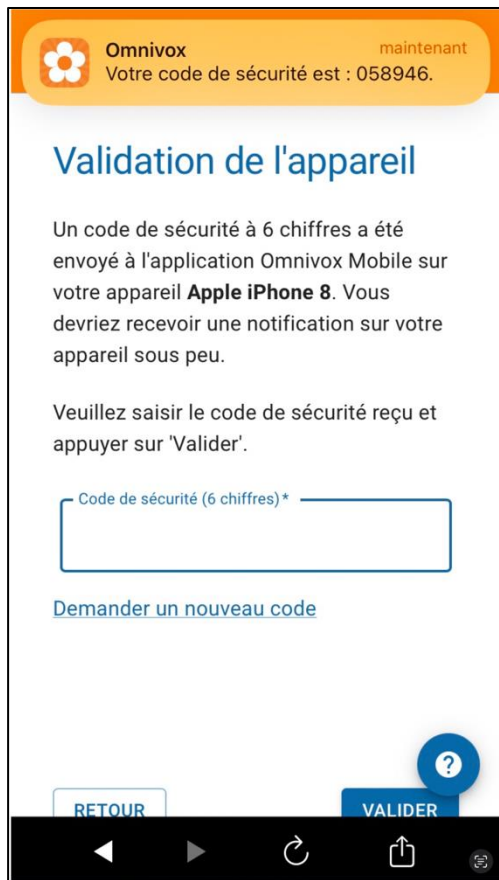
Omnivox
maintenant
Votre code de sécurité est : 058946.

Validation de l'appareil

Un code de sécurité à 6 chiffres a été envoyé à l'application Omnivox Mobile sur votre appareil **Apple iPhone 8**. Vous devriez recevoir une notification sur votre appareil sous peu.

Veuillez saisir le code de sécurité reçu et appuyer sur 'Valider'.

Code de sécurité (6 chiffres)*

Demander un nouveau code

?

RETOUR

VALIDER